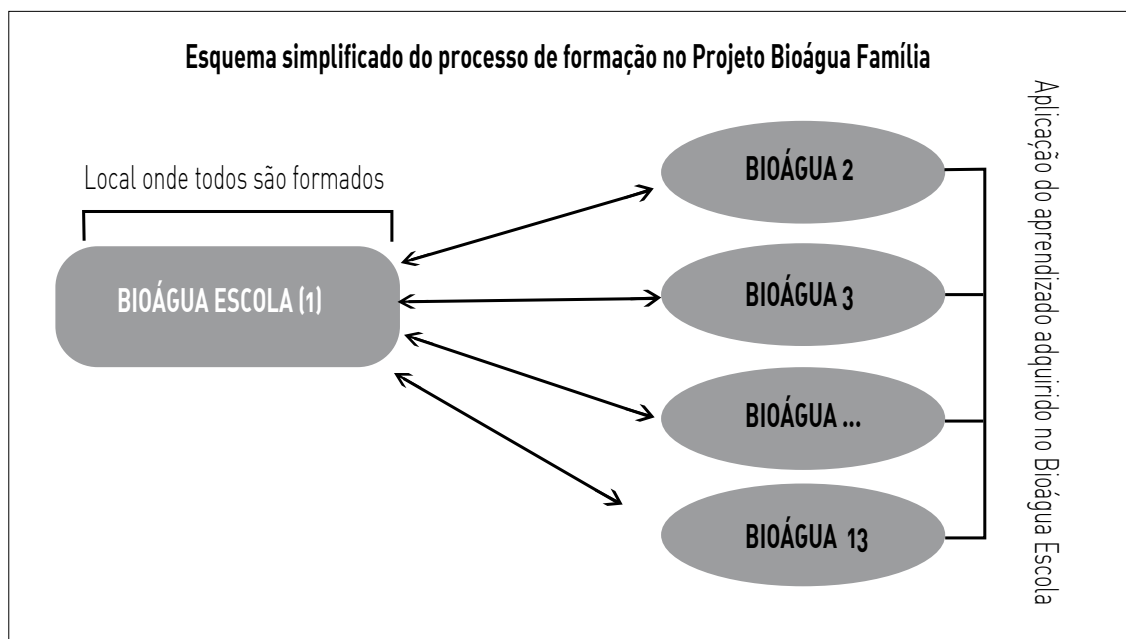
Esquema simplificado do processo de formação no Projeto Bioágua Família

Local onde todos são formados

BIOÁGUA ESCOLA (1)

BIOÁGUA 2

BIOÁGUA 3

BIOÁGUA ...

BIOÁGUA 13

Aplicação do aprendizado adquirido no Bioágua Escola